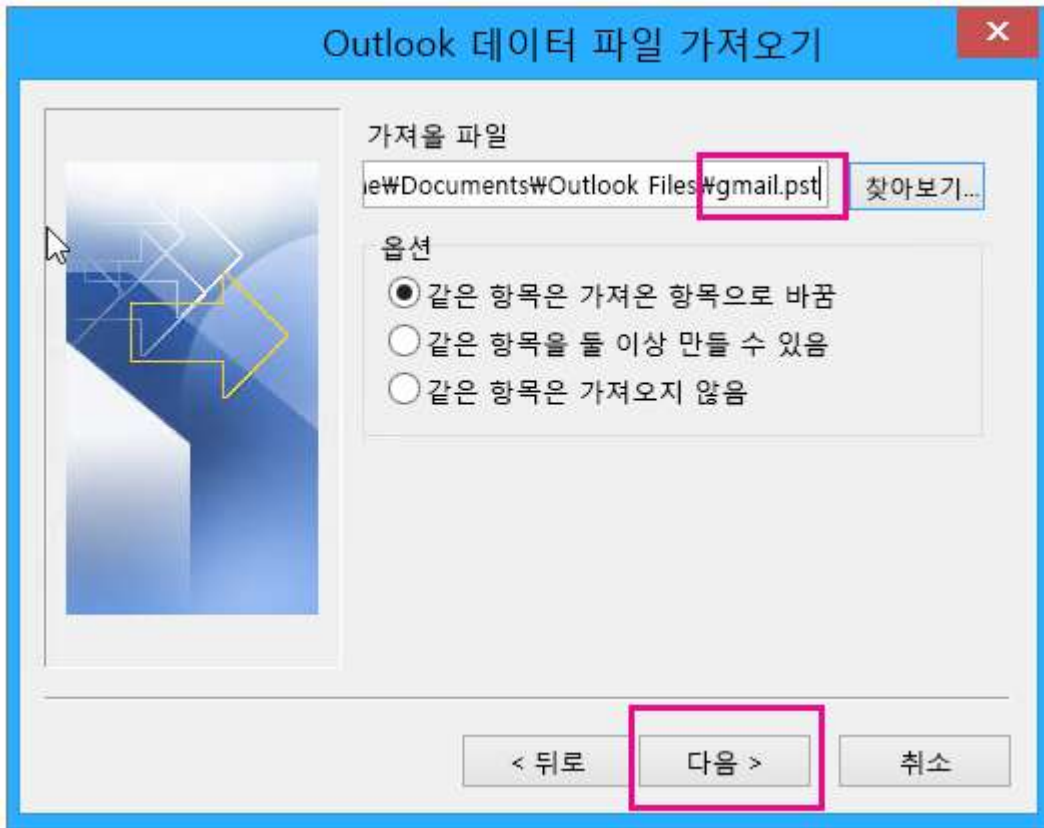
Outlook 데이터 파일 가져오기

×

가져올 파일

e₩Documents₩Outlook Files₩gmail.pst

찾아보기...

옵션

같은 항목은 가져온 항목으로 바꿈

같은 항목을 둘 이상 만들 수 있음

같은 항목은 가져오지 않음

< 뒤로

다음 >

취소